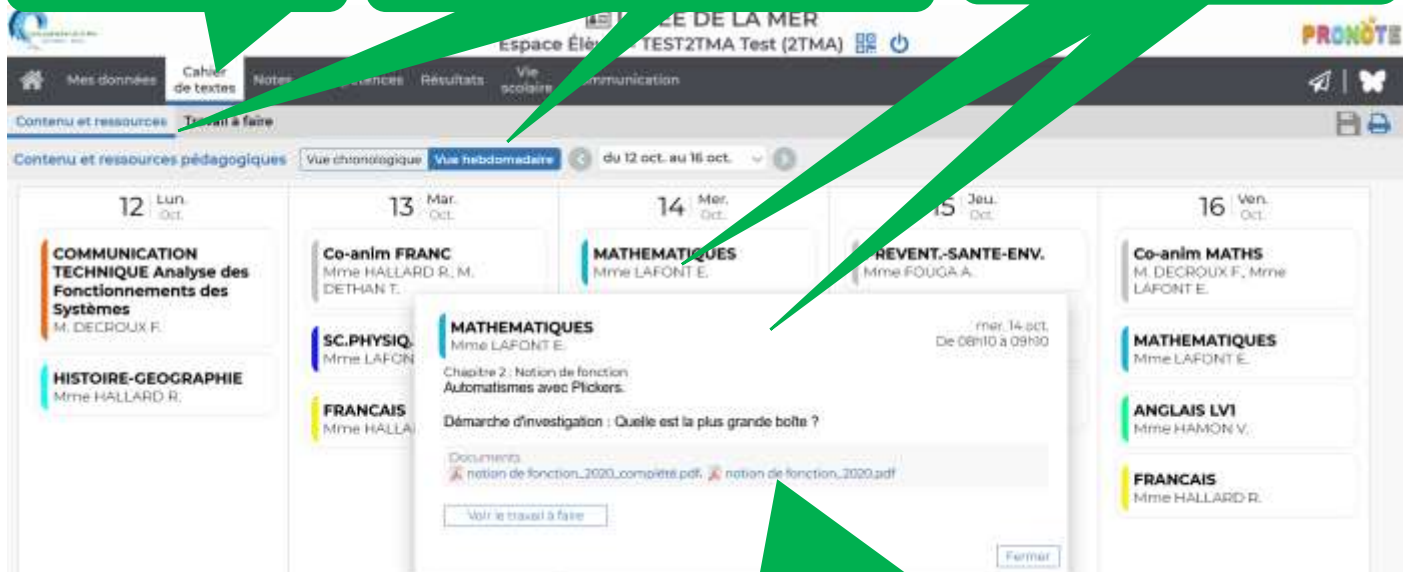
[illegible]EE DE LA MER
Espace Élè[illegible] TEST2TMA Test (2TMA)

PRONOTE

Mes données | Cahier de textes | Notes | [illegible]tences | Résultats | Vie scolaire | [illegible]mmunication

Contenu et ressources | T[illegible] à faire

Contenu et ressources pédagogiques | Vue chronologique | Vue hebdomadaire | du 12 oct. au 16 oct.

12 Lun. Oct.

COMMUNICATION TECHNIQUE Analyse des Fonctionnements des Systèmes
M. DECROUX F.

HISTOIRE-GEOGRAPHIE
Mme HALLARD R.

13 Mar. Oct.

Co-anim FRANC
Mme HALLARD R., M. DETHAN T.

SC.PHYSIQ.
Mme LAFON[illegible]

FRANCAIS
Mme HALLA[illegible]

14 Mer. Oct.

MATHEMATIQUES
Mme LAFONT E.

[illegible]5 Jeu. Oct.

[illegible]REVENT.-SANTE-ENV.
Mme FOUGA A.

16 Ven. Oct.

Co-anim MATHS
M. DECROUX F., Mme LAFONT E.

MATHEMATIQUES
Mme LAFONT E.

ANGLAIS LV1
Mme HAMON V.

FRANCAIS
Mme HALLARD R.

MATHEMATIQUES
Mme LAFONT E.
mer. 14 oct.
De 08h10 à 09h10

Chapitre 2 : Notion de fonction
Automatismes avec Plickers.

Démarche d'investigation : Quelle est la plus grande boîte ?

Documents
notion de fonction_2020_complété.pdf, notion de fonction_2020.pdf

Voir le travail à faire

Fermer